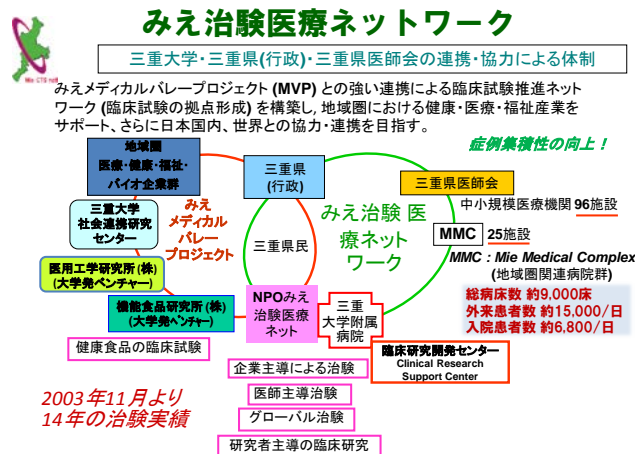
Mie CTS net

みえ治験医療ネットワーク

三重大学・三重県(行政)・三重県医師会の連携・協力による体制

みえメディカルバレープロジェクト (MVP) との強い連携による臨床試験推進ネットワーク (臨床試験の拠点形成) を構築し, 地域圏における健康・医療・福祉産業をサポート、さらに日本国内、世界との協力・連携を目指す。

症例集積性の向上！

地域圏 医療・健康・福祉・バイオ企業群

三重県 (行政)

三重県医師会

中小規模医療機関 96施設

三重大学 社会連携研究センター

みえ メディカル バレー プロジェクト

みえ治験 医療ネット ワーク

三重県民

MMC 25施設

MMC : Mie Medical Complex (地域圏関連病院群)

医用工学研究所 (株) (大学発ベンチャー)

総病床数 約9,000床
外来患者数 約15,000／日
入院患者数 約6,800／日

機能食品研究所 (株) (大学発ベンチャー)

NPOみえ 治験医療 ネット

三重 大学附属 病院

臨床研究開発センター Clinical Research Support Center

健康食品の臨床試験

企業主導による治験

医師主導治験

グローバル治験

研究者主導の臨床研究

2003年11月より 14年の治験実績